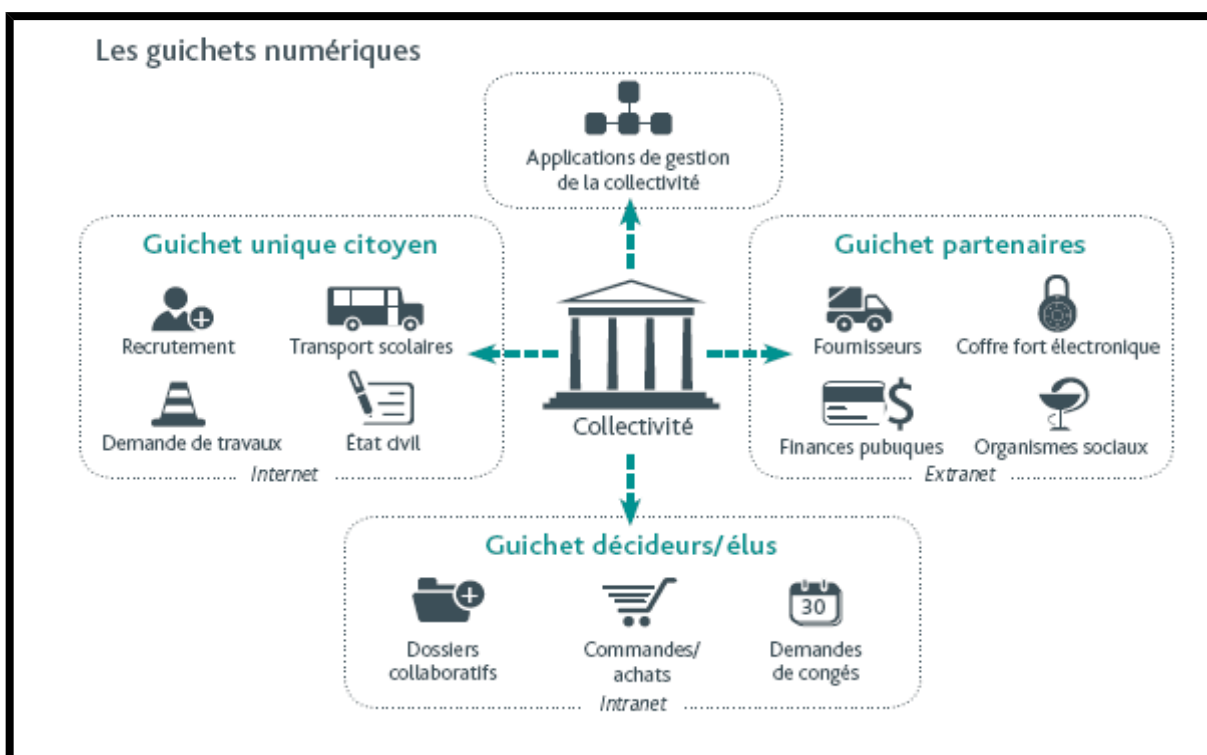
Les guichets numériques

Applications de gestion de la collectivité

Guichet unique citoyen

Recrutement

Transport scolaires

Demande de travaux

État civil

Internet

Collectivité

Guichet partenaires

Fournisseurs

Coffre fort électronique

Finances pubuques

Organismes sociaux

Extranet

Guichet décideurs/élus

Dossiers collaboratifs

Commandes/ achats

30

Demandes de congés

Intranet